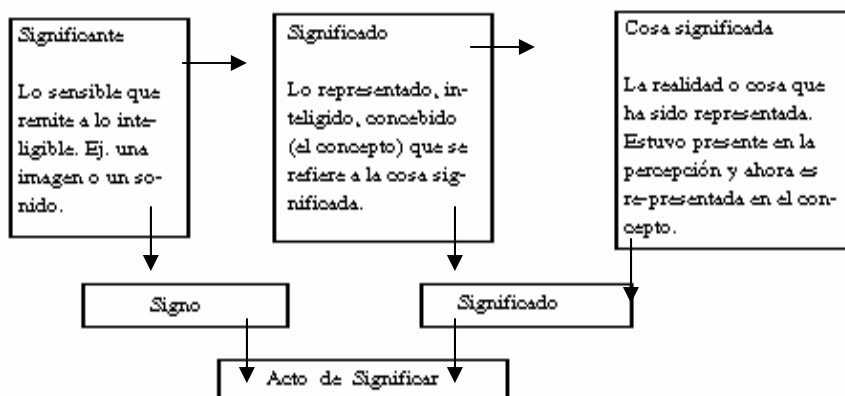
Significante

Lo sensible que remite a lo inteligible. Ej. una imagen o un sonido.

Significado

Lo representado, inteligido, concebido (el concepto) que se refiere a la cosa significada.

Cosa significada

La realidad o cosa que ha sido representada. Estuvo presente en la percepción y ahora es re-presentada en el concepto.

Signo

Significado

Acto de Significar